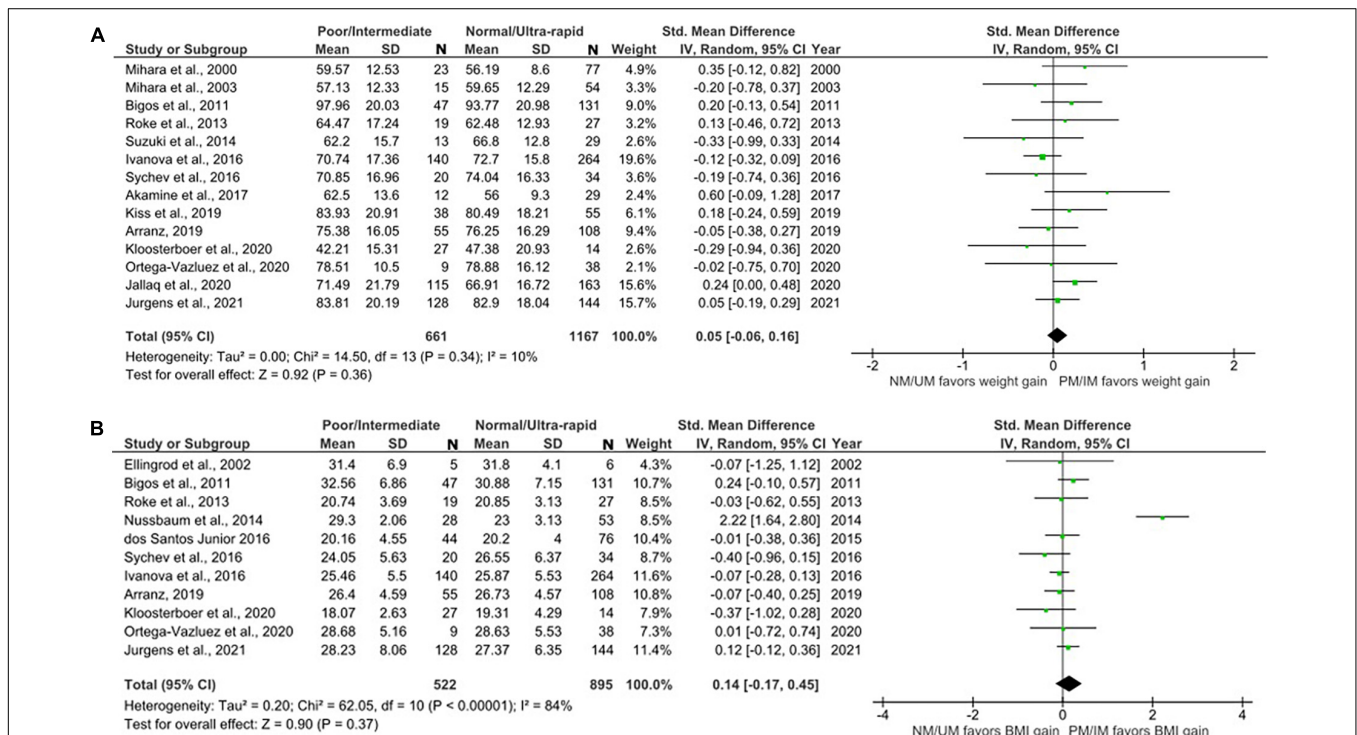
A

| Study or Subgroup | Poor/Intermediate Mean | SD | N | Normal/Ultra-rapid Mean | SD | N | Weight | Std. Mean Difference IV, Random, 95% CI | Year |
|---|---|---|---|---|---|---|---|---|---|
| Mihara et al., 2000 | 59.57 | 12.53 | 23 | 56.19 | 8.6 | 77 | 4.9% | 0.35 [-0.12, 0.82] | 2000 |
| Mihara et al., 2003 | 57.13 | 12.33 | 15 | 59.65 | 12.29 | 54 | 3.3% | -0.20 [-0.78, 0.37] | 2003 |
| Bigos et al., 2011 | 97.96 | 20.03 | 47 | 93.77 | 20.98 | 131 | 9.0% | 0.20 [-0.13, 0.54] | 2011 |
| Roke et al., 2013 | 64.47 | 17.24 | 19 | 62.48 | 12.93 | 27 | 3.2% | 0.13 [-0.46, 0.72] | 2013 |
| Suzuki et al., 2014 | 62.2 | 15.7 | 13 | 66.8 | 12.8 | 29 | 2.6% | -0.33 [-0.99, 0.33] | 2014 |
| Ivanova et al., 2016 | 70.74 | 17.36 | 140 | 72.7 | 15.8 | 264 | 19.6% | -0.12 [-0.32, 0.09] | 2016 |
| Sychev et al., 2016 | 70.85 | 16.96 | 20 | 74.04 | 16.33 | 34 | 3.6% | -0.19 [-0.74, 0.36] | 2016 |
| Akamine et al., 2017 | 62.5 | 13.6 | 12 | 56 | 9.3 | 29 | 2.4% | 0.60 [-0.09, 1.28] | 2017 |
| Kiss et al., 2019 | 83.93 | 20.91 | 38 | 80.49 | 18.21 | 55 | 6.1% | 0.18 [-0.24, 0.59] | 2019 |
| Arranz, 2019 | 75.38 | 16.05 | 55 | 76.25 | 16.29 | 108 | 9.4% | -0.05 [-0.38, 0.27] | 2019 |
| Kloosterboer et al., 2020 | 42.21 | 15.31 | 27 | 47.38 | 20.93 | 14 | 2.6% | -0.29 [-0.94, 0.36] | 2020 |
| Ortega-Vazluez et al., 2020 | 78.51 | 10.5 | 9 | 78.88 | 16.12 | 38 | 2.1% | -0.02 [-0.75, 0.70] | 2020 |
| Jallaq et al., 2020 | 71.49 | 21.79 | 115 | 66.91 | 16.72 | 163 | 15.6% | 0.24 [0.00, 0.48] | 2020 |
| Jurgens et al., 2021 | 83.81 | 20.19 | 128 | 82.9 | 18.04 | 144 | 15.7% | 0.05 [-0.19, 0.29] | 2021 |
| Total (95% CI) | | | 661 | | | 1167 | 100.0% | 0.05 [-0.06, 0.16] | |

Heterogeneity: Tau² = 0.00; Chi² = 14.50, df = 13 (P = 0.34); I² = 10%
Test for overall effect: Z = 0.92 (P = 0.36)

Std. Mean Difference
IV, Random, 95% CI
-2 -1 0 1 2
NM/UM favors weight gain PM/IM favors weight gain

B

| Study or Subgroup | Poor/Intermediate Mean | SD | N | Normal/Ultra-rapid Mean | SD | N | Weight | Std. Mean Difference IV, Random, 95% CI | Year |
|---|---|---|---|---|---|---|---|---|---|
| Ellingrod et al., 2002 | 31.4 | 6.9 | 5 | 31.8 | 4.1 | 6 | 4.3% | -0.07 [-1.25, 1.12] | 2002 |
| Bigos et al., 2011 | 32.56 | 6.86 | 47 | 30.88 | 7.15 | 131 | 10.7% | 0.24 [-0.10, 0.57] | 2011 |
| Roke et al., 2013 | 20.74 | 3.69 | 19 | 20.85 | 3.13 | 27 | 8.5% | -0.03 [-0.62, 0.55] | 2013 |
| Nussbaum et al., 2014 | 29.3 | 2.06 | 28 | 23 | 3.13 | 53 | 8.5% | 2.22 [1.64, 2.80] | 2014 |
| dos Santos Junior 2016 | 20.16 | 4.55 | 44 | 20.2 | 4 | 76 | 10.4% | -0.01 [-0.38, 0.36] | 2015 |
| Sychev et al., 2016 | 24.05 | 5.63 | 20 | 26.55 | 6.37 | 34 | 8.7% | -0.40 [-0.96, 0.15] | 2016 |
| Ivanova et al., 2016 | 25.46 | 5.5 | 140 | 25.87 | 5.53 | 264 | 11.6% | -0.07 [-0.28, 0.13] | 2016 |
| Arranz, 2019 | 26.4 | 4.59 | 55 | 26.73 | 4.57 | 108 | 10.8% | -0.07 [-0.40, 0.25] | 2019 |
| Kloosterboer et al., 2020 | 18.07 | 2.63 | 27 | 19.31 | 4.29 | 14 | 7.9% | -0.37 [-1.02, 0.28] | 2020 |
| Ortega-Vazluez et al., 2020 | 28.68 | 5.16 | 9 | 28.63 | 5.53 | 38 | 7.3% | 0.01 [-0.72, 0.74] | 2020 |
| Jurgens et al., 2021 | 28.23 | 8.06 | 128 | 27.37 | 6.35 | 144 | 11.4% | 0.12 [-0.12, 0.36] | 2021 |
| Total (95% CI) | | | 522 | | | 895 | 100.0% | 0.14 [-0.17, 0.45] | |

Heterogeneity: Tau² = 0.20; Chi² = 62.05, df = 10 (P < 0.00001); I² = 84%
Test for overall effect: Z = 0.90 (P = 0.37)

Std. Mean Difference
IV, Random, 95% CI
-4 -2 0 2 4
NM/UM favors BMI gain PM/IM favors BMI gain